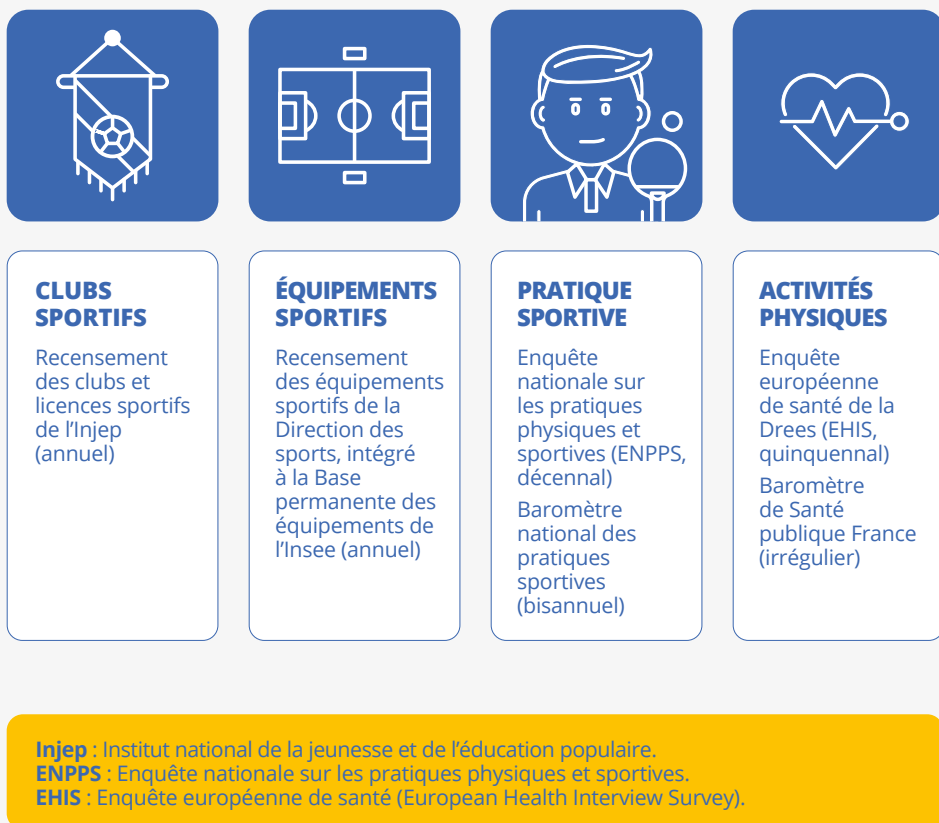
CLUBS SPORTIFS

Recensement des clubs et licences sportifs de l'Injep (annuel)

ÉQUIPEMENTS SPORTIFS

Recensement des équipements sportifs de la Direction des sports, intégré à la Base permanente des équipements de l'Insee (annuel)

PRATIQUE SPORTIVE

Enquête nationale sur les pratiques physiques et sportives (ENPPS, décennal)

Baromètre national des pratiques sportives (bisannuel)

ACTIVITÉS PHYSIQUES

Enquête européenne de santé de la Drees (EHIS, quinquennal)

Baromètre de Santé publique France (irrégulier)

**Injep** : Institut national de la jeunesse et de l'éducation populaire.
**ENPPS** : Enquête nationale sur les pratiques physiques et sportives.
**EHIS** : Enquête européenne de santé (European Health Interview Survey).